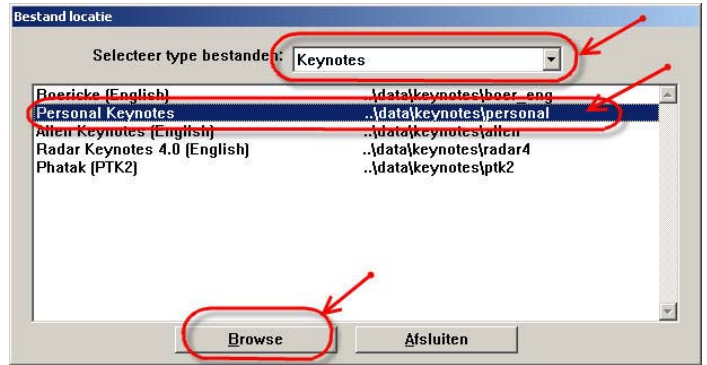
Bestand locatie

Selecteer type bestanden: Keynotes

| | |
|---|---|
| Boericke (English) | ..\data\keynotes\boer_eng |
| Personal Keynotes | ..\data\keynotes\personal |
| Allen Keynotes (English) | ..\data\keynotes\allen |
| Radar Keynotes 4.0 (English) | ..\data\keynotes\radar4 |
| Phatak (PTK2) | ..\data\keynotes\ptk2 |

Browse Afsluiten